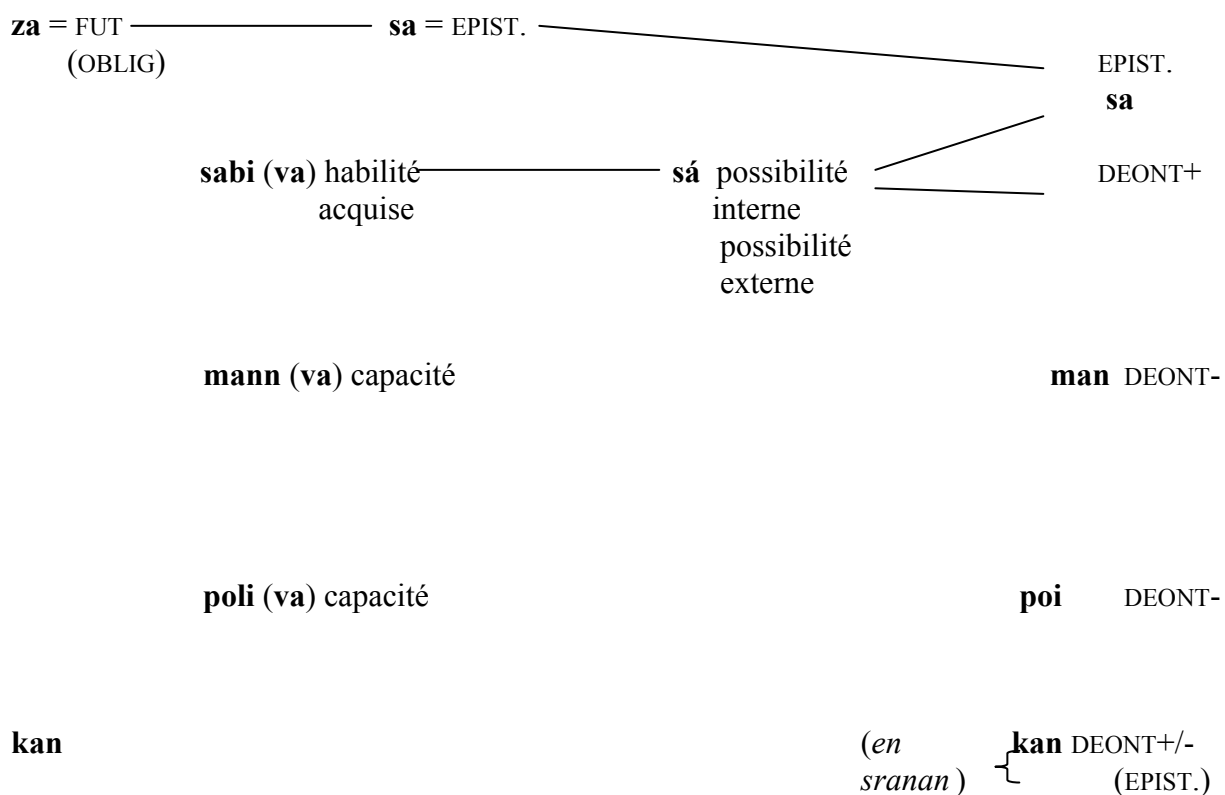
**za** = FUT **sa** = EPIST.
(OBLIG)

EPIST.
**sa**

**sabi** (**va**) habilité acquise

**sá** possibilité interne possibilité externe

DEONT+

**mann** (**va**) capacité

**man** DEONT-

**poli** (**va**) capacité

**poi** DEONT-

**kan**

(*en sranan*)

**kan** DEONT+/-
(EPIST.)